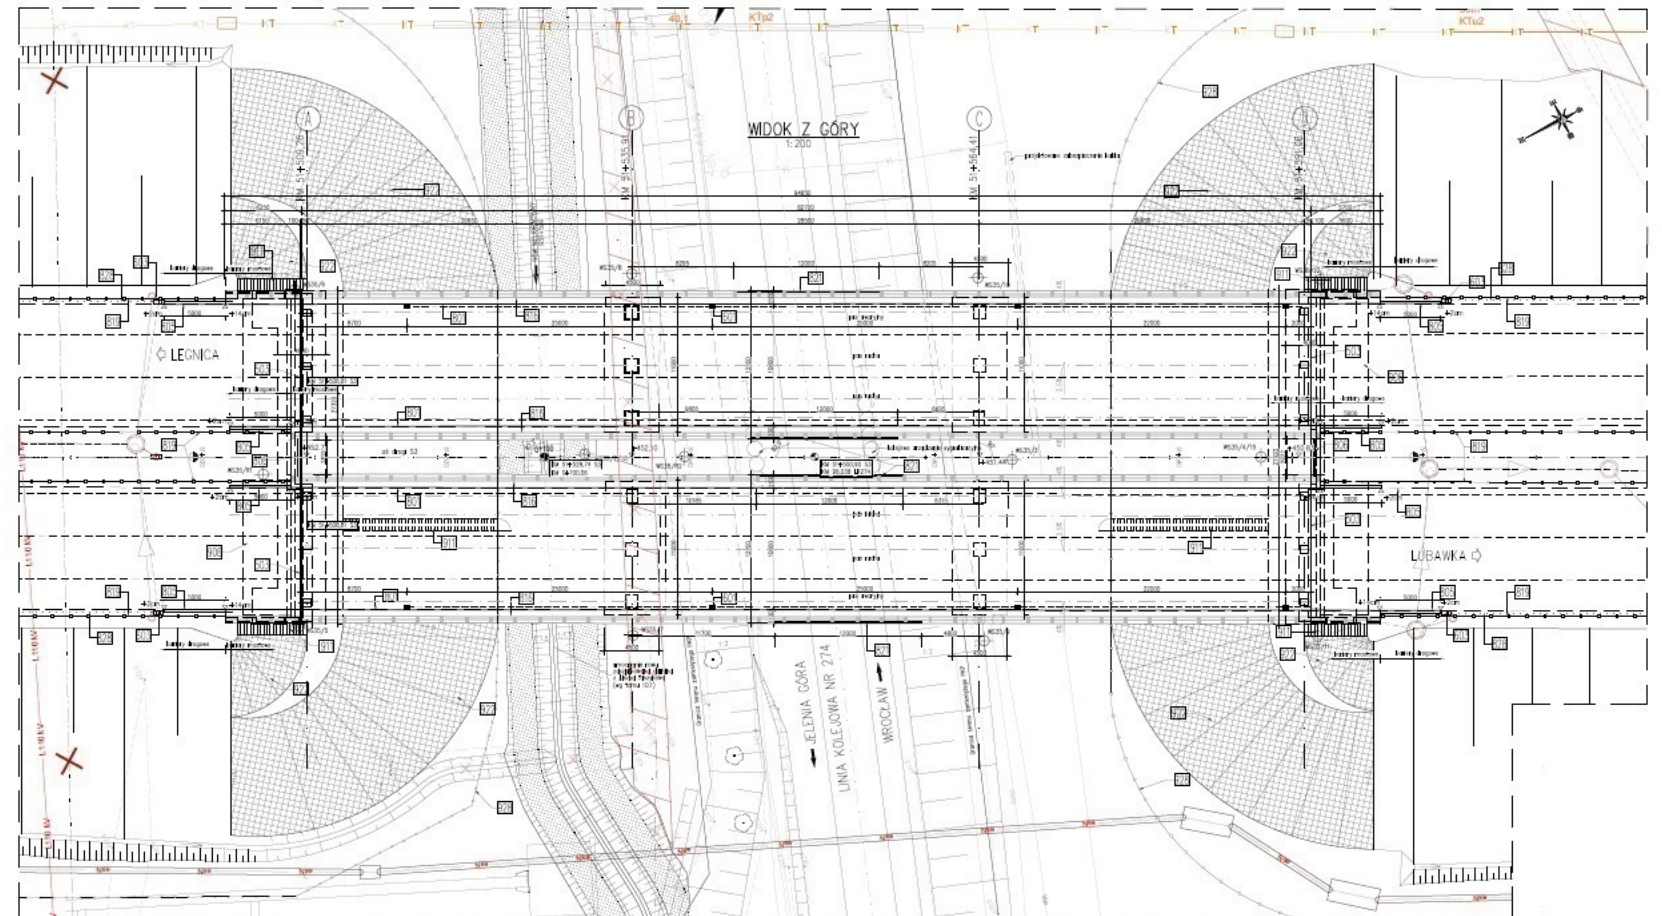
WIDOK Z GÓRY
1:200

A
B
C
D

LEGNICA

LUBAWKA

JELENIA GÓRA
LINIA KOLEJOWA NR 274
WROCŁAW

pas ruchu
pas ruchu
pas ruchu
pas ruchu
pas ruchu
pas ruchu
pas awaryjny
pas awaryjny

bariery drogowe
bariery mostowe
bariery drogowe
bariery mostowe
bariery drogowe
bariery drogowe
bariery mostowe
bariery drogowe
bariery drogowe
bariery mostowe

oś drogi S3

KTp2
KTp2
40,1

L 110 kV
L 110 kV
L 110 kV

projektowane zabezpieczenie kabla

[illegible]